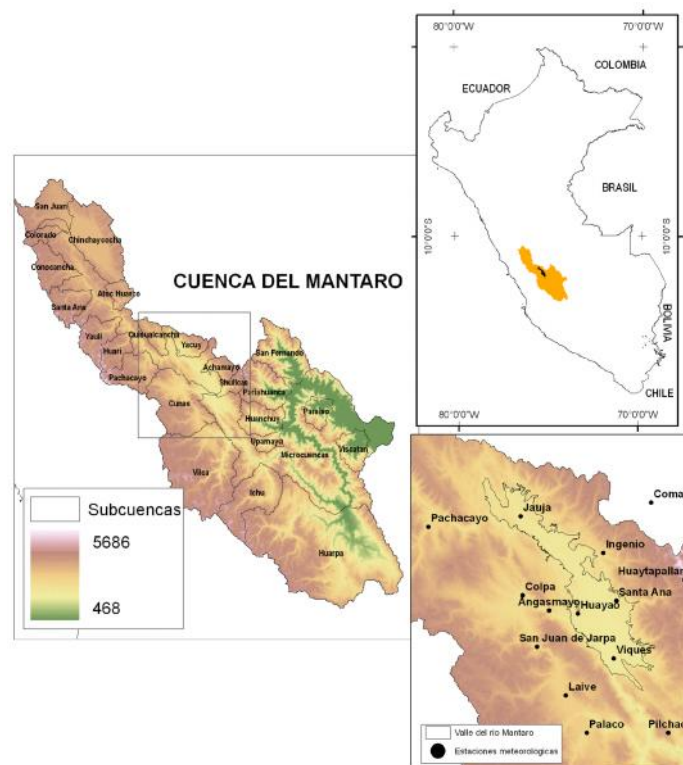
80°0'0"W
70°0'0"W
COLOMBIA
ECUADOR
BRASIL
10°0'0"S
10°0'0"S
BOLIVIA
CHILE
80°0'0"W
70°0'0"W

CUENCA DEL MANTARO

San Juan
Colorado
Chinchaycocha
Conocancha
Atoc Huasco
Santa Ana
Yauli
Quisualcancha
Yacus
Huari
Pachacayo
Achamayo
Shullcas
San Fernando
Cunas
Pariahuanca
Puriaco
Huanchuy
Upamayo
Microcuencas
Viscatan
Vilca
Ichu
Huarpa

Subcuencas
5686
468

Comas
Pachacayo
Jauja
Ingenio
Huaytapallana
Colpa
Santa Ana
Angasmayo
Huayao
San Juan de Jarpa
Viques
Laive
Palaco
Pilchaca
Valle del rio Mantaro
Estaciones meteorologicas